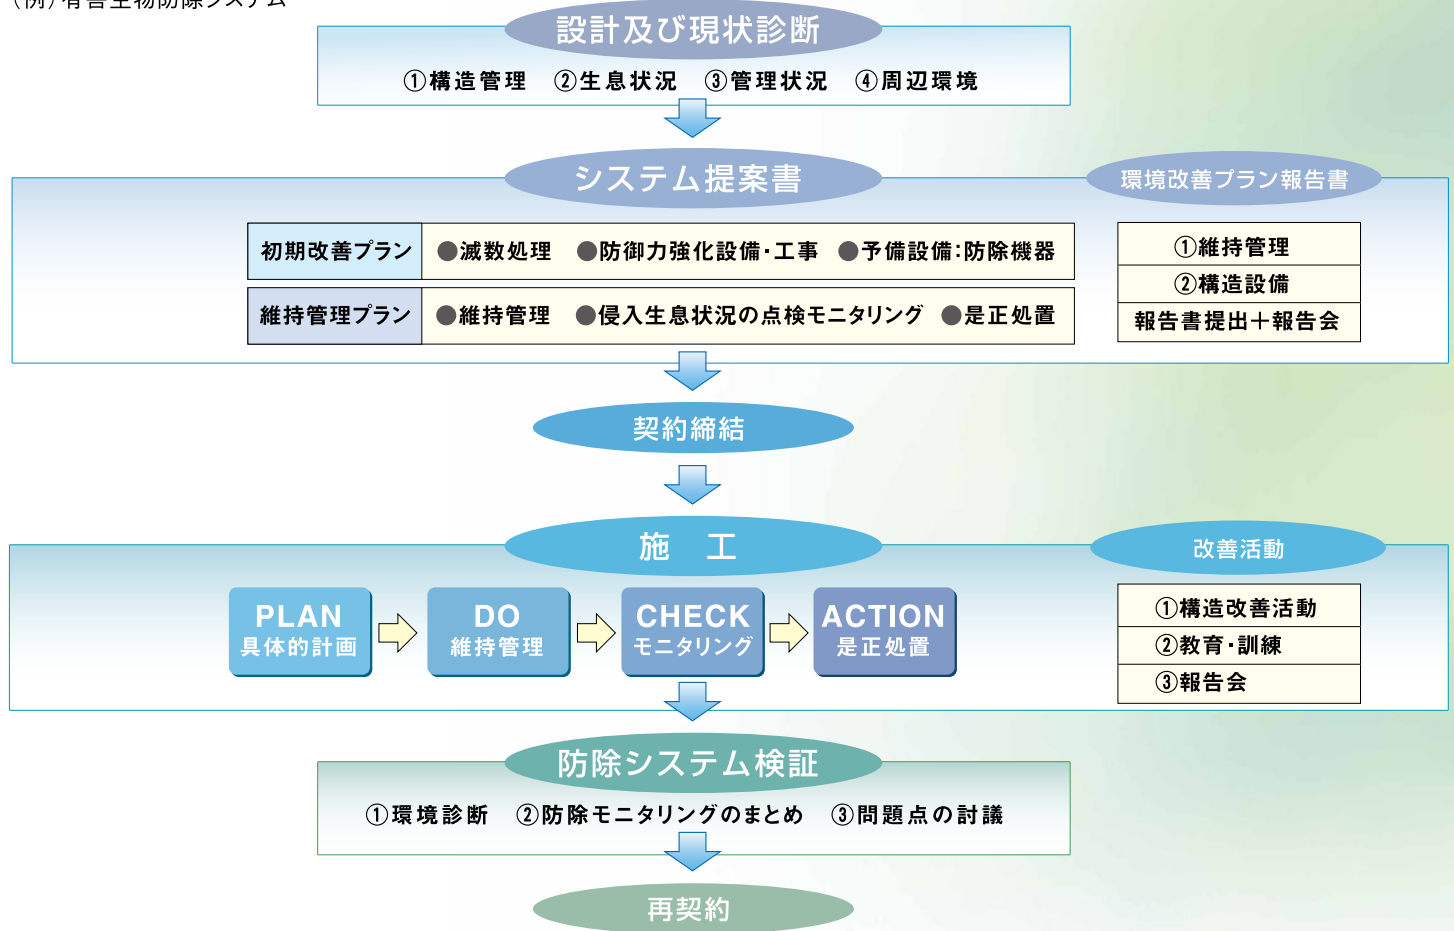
（例）有害生物防除システム

設計及び現状診断

①構造管理　②生息状況　③管理状況　④周辺環境

システム提案書

環境改善プラン報告書

| 初期改善プラン | ●滅数処理　●防御力強化設備･工事　●予備設備:防除機器 |
|---|---|
| 維持管理プラン | ●維持管理　●侵入生息状況の点検モニタリング　●是正処置 |

| ①維持管理 |
|---|
| ②構造設備 |
| 報告書提出＋報告会 |

契約締結

施　工

改善活動

PLAN 具体的計画

DO 維持管理

CHECK モニタリング

ACTION 是正処置

| ①構造改善活動 |
|---|
| ②教育･訓練 |
| ③報告会 |

防除システム検証

①環境診断　②防除モニタリングのまとめ　③問題点の討議

再契約